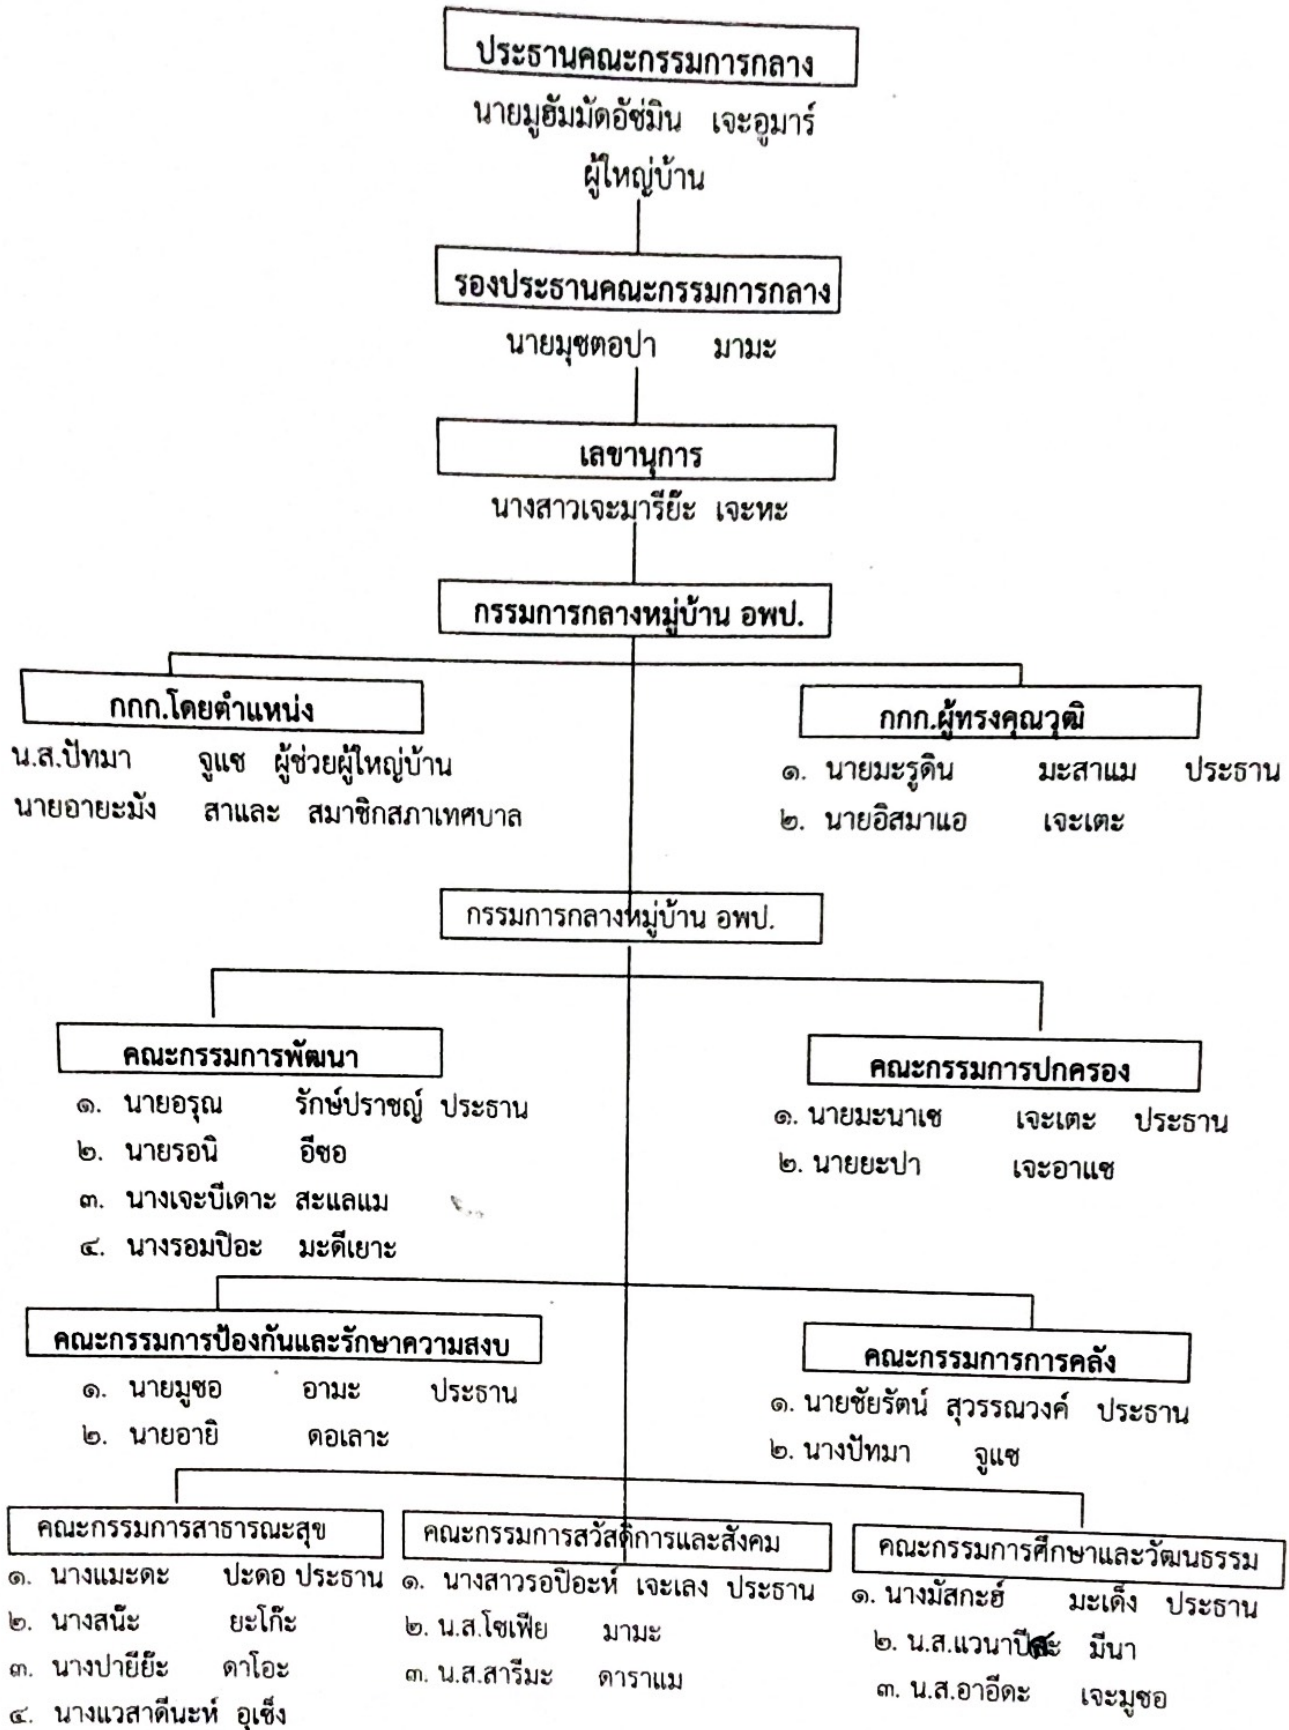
ประธานคณะกรรมการกลาง
นายมูฮัมมัดอัซมิน เจะอูมาร์
ผู้ใหญ่บ้าน

รองประธานคณะกรรมการกลาง
นายมุซตอปา มามะ

เลขานุการ
นางสาวเจะมารียะ เจะหะ

กรรมการกลางหมู่บ้าน อพป.

กกก.โดยตำแหน่ง
น.ส.ปัทมา จูแซ ผู้ช่วยผู้ใหญ่บ้าน
นายอายะมัง สาและ สมาชิกสภาเทศบาล

กกก.ผู้ทรงคุณวุฒิ
๑. นายมะรูดิน มะสาแม ประธาน
๒. นายอิสมาแอ เจะเตะ

กรรมการกลางหมู่บ้าน อพป.

คณะกรรมการพัฒนา
๑. นายอรุณ รักษ์ปราชญ์ ประธาน
๒. นายรอนิ อีซอ
๓. นางเจะบีเดาะ สะแลแม
๔. นางรอมปีอะ มะดีเยาะ

คณะกรรมการปกครอง
๑. นายมะนาเซ เจะเตะ ประธาน
๒. นายยะปา เจะอาแซ

คณะกรรมการป้องกันและรักษาความสงบ
๑. นายมูซอ อามะ ประธาน
๒. นายอายิ ดอเลาะ

คณะกรรมการการคลัง
๑. นายชัยรัตน์ สุวรรณวงค์ ประธาน
๒. นางปัทมา จูแซ

คณะกรรมการสาธารณะสุข
๑. นางแมะดะ ปะดอ ประธาน
๒. นางสนิะ ยะโก๊ะ
๓. นางปายียะ ดาโอะ
๔. นางแวสาดีนะห์ อุเซ็ง

คณะกรรมการสวัสดิการและสังคม
๑. นางสาวรอปีอะห์ เจะเลง ประธาน
๒. น.ส.โซเฟีย มามะ
๓. น.ส.สารีมะ ดาราแม

คณะกรรมการศึกษาและวัฒนธรรม
๑. นางมัสกะฮ์ มะเด็ง ประธาน
๒. น.ส.แวนาปีสะ มีนา
๓. น.ส.อาอีดะ เจะมูซอ